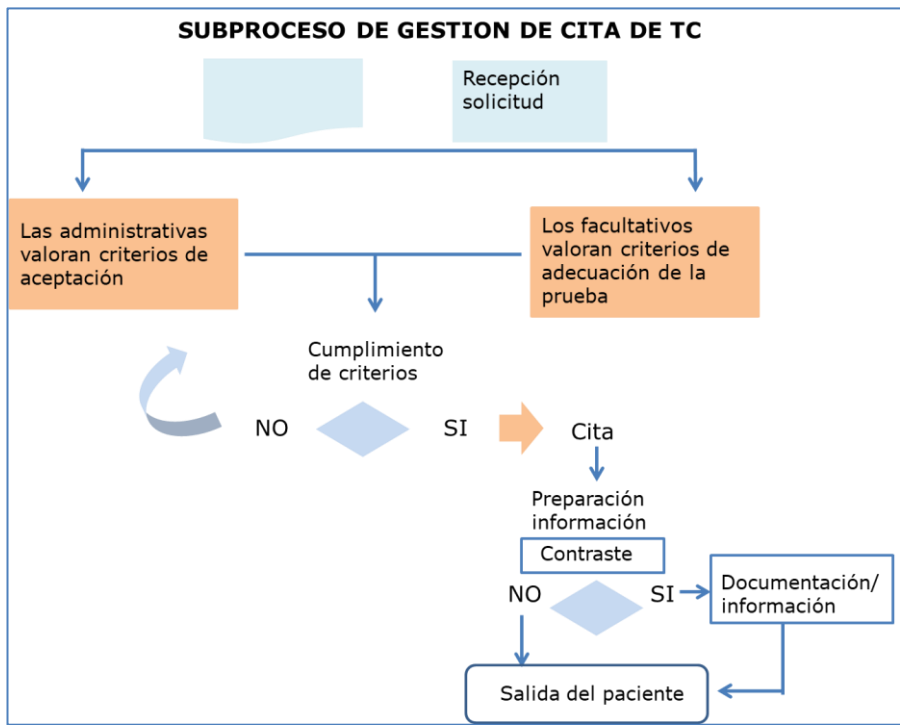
SUBPROCESO DE GESTION DE CITA DE TC

Recepción solicitud

Las administrativas valoran criterios de aceptación

Los facultativos valoran criterios de adecuación de la prueba

Cumplimiento de criterios

NO

SI

Cita

Preparación información

Contraste

NO

SI

Documentación/ información

Salida del paciente